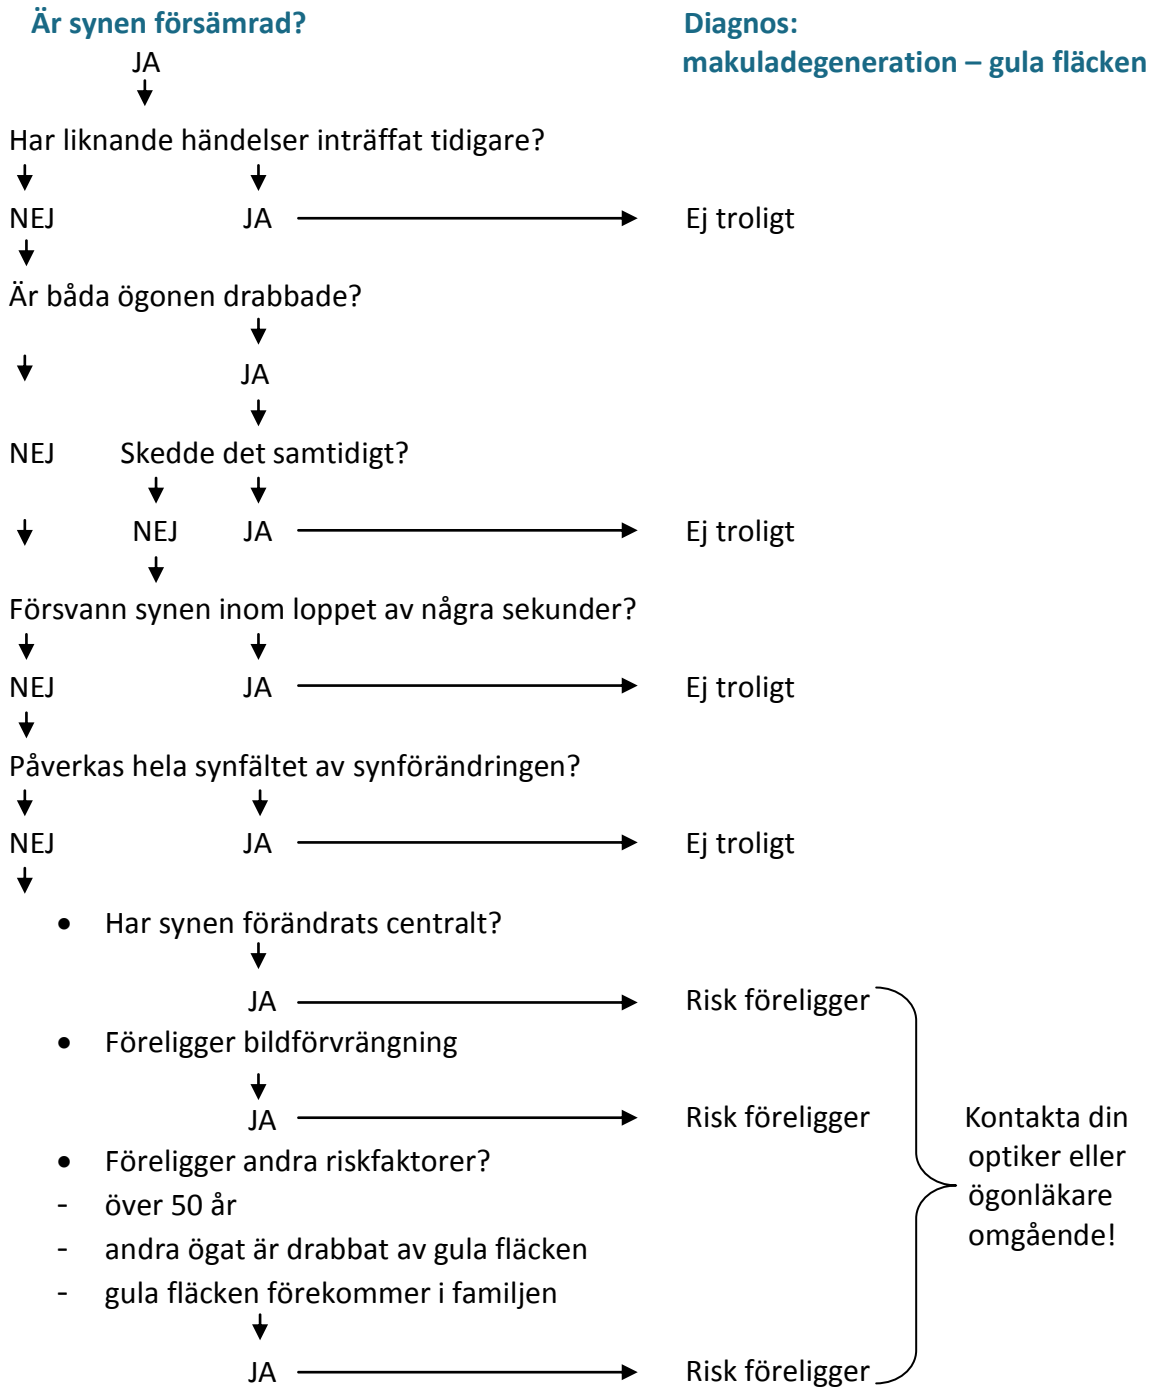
Är synen försämrad?

Diagnos:
makuladegeneration – gula fläcken

JA

Har liknande händelser inträffat tidigare?

NEJ JA → Ej troligt

Är båda ögonen drabbade?

JA

NEJ Skedde det samtidigt?

NEJ JA → Ej troligt

Försvann synen inom loppet av några sekunder?

NEJ JA → Ej troligt

Påverkas hela synfältet av synförändringen?

NEJ JA → Ej troligt

- Har synen förändrats centralt?

JA → Risk föreligger

- Föreligger bildförvrängning

JA → Risk föreligger

- Föreligger andra riskfaktorer?
- över 50 år
- andra ögat är drabbat av gula fläcken
- gula fläcken förekommer i familjen

JA → Risk föreligger

Kontakta din optiker eller ögonläkare omgående!